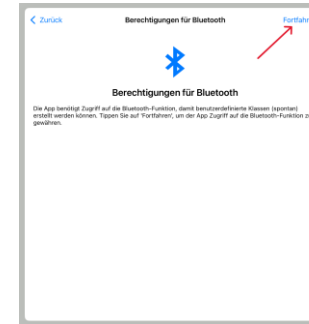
< Zurück

Berechtigungen für Bluetooth

Fortfahr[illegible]

Berechtigungen für Bluetooth

Die App benötigt Zugriff auf die Bluetooth-Funktion, damit benutzerdefinierte Klassen (spontan) erstellt werden können. Tippen Sie auf 'Fortfahren', um der App Zugriff auf die Bluetooth-Funktion z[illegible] gewähren.